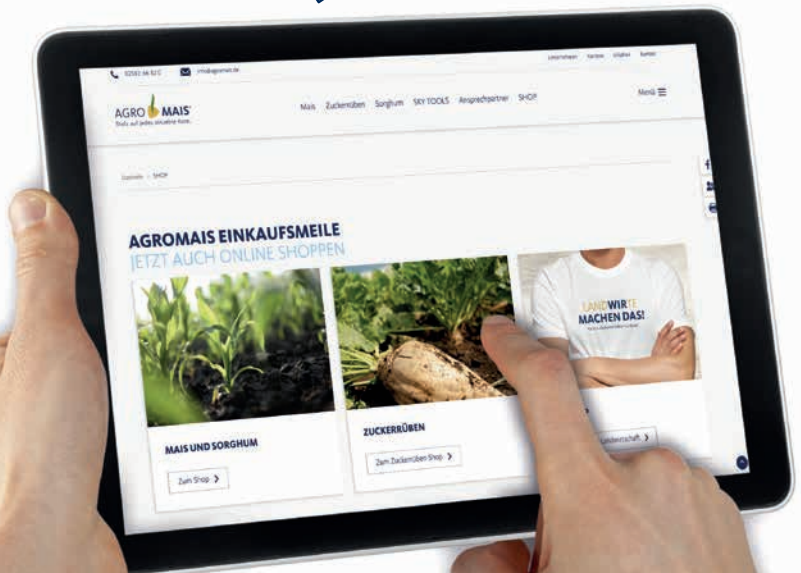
02561 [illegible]
info@agromais.de
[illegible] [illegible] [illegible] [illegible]

AGRO MAIS
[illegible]

Mais Zuckerrüben Sorghum SKY TOOLS Ansprechpartner SHOP

Menü ☰

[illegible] › SHOP

AGROMAIS EINKAUFSMEILE
JETZT AUCH ONLINE SHOPPEN

LANDWIRTE MACHEN DAS!
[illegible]

MAIS UND SORGHUM
Zum Shop ›

ZUCKERRÜBEN
Zum Zuckerrüben Shop ›

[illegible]schaft ›